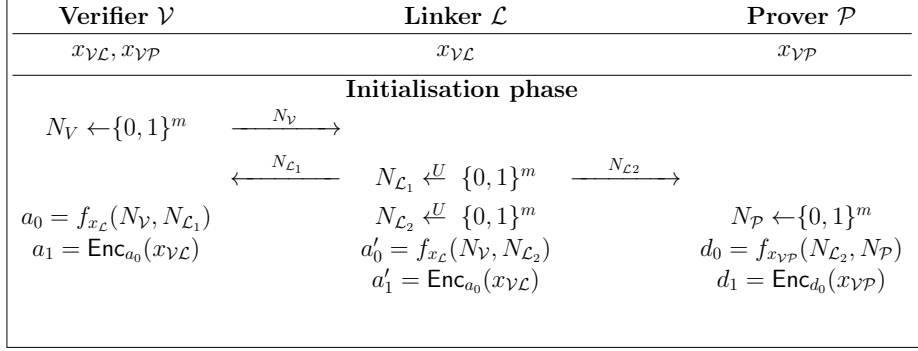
| Verifier $\mathcal{V}$ | | Linker $\mathcal{L}$ | | Prover $\mathcal{P}$ |
|---|---|---|---|---|
| $x_{\mathcal{VL}}, x_{\mathcal{VP}}$ | | $x_{\mathcal{VL}}$ | | $x_{\mathcal{VP}}$ |

**Initialisation phase**

$N_V \leftarrow \{0,1\}^m$ $\xrightarrow{N_{\mathcal{V}}}$

$\xleftarrow{N_{\mathcal{L}_1}}$ $N_{\mathcal{L}_1} \xleftarrow{U} \{0,1\}^m$ $\xrightarrow{N_{\mathcal{L}2}}$

$a_0 = f_{x_{\mathcal{L}}}(N_{\mathcal{V}}, N_{\mathcal{L}_1})$
$a_1 = \mathsf{Enc}_{a_0}(x_{\mathcal{VL}})$

$N_{\mathcal{L}_2} \xleftarrow{U} \{0,1\}^m$
$a'_0 = f_{x_{\mathcal{L}}}(N_{\mathcal{V}}, N_{\mathcal{L}_2})$
$a'_1 = \mathsf{Enc}_{a_0}(x_{\mathcal{VL}})$

$N_{\mathcal{P}} \leftarrow \{0,1\}^m$
$d_0 = f_{x_{\mathcal{VP}}}(N_{\mathcal{L}_2}, N_{\mathcal{P}})$
$d_1 = \mathsf{Enc}_{d_0}(x_{\mathcal{VP}})$